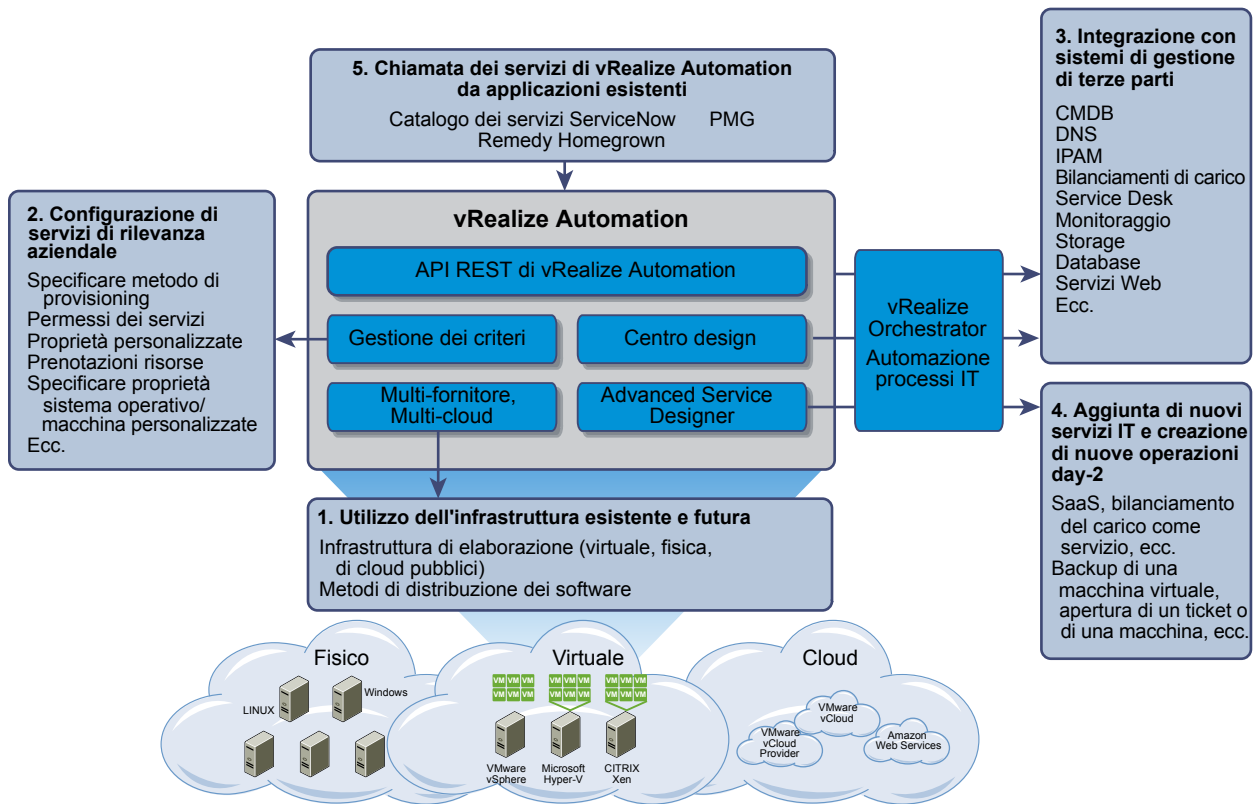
5. Chiamata dei servizi di vRealize Automation da applicazioni esistenti

Catalogo dei servizi ServiceNow PMG
Remedy Homegrown

3. Integrazione con sistemi di gestione di terze parti

CMDB
DNS
IPAM
Bilanciamenti di carico
Service Desk
Monitoraggio
Storage
Database
Servizi Web
Ecc.

2. Configurazione di servizi di rilevanza aziendale

Specificare metodo di provisioning
Permessi dei servizi
Proprietà personalizzate
Prenotazioni risorse
Specificare proprietà sistema operativo/ macchina personalizzate
Ecc.

vRealize Automation

API REST di vRealize Automation

Gestione dei criteri

Centro design

Multi-fornitore, Multi-cloud

Advanced Service Designer

vRealize Orchestrator
Automazione processi IT

4. Aggiunta di nuovi servizi IT e creazione di nuove operazioni day-2

SaaS, bilanciamento del carico come servizio, ecc.
Backup di una macchina virtuale, apertura di un ticket o di una macchina, ecc.

1. Utilizzo dell'infrastruttura esistente e futura

Infrastruttura di elaborazione (virtuale, fisica, di cloud pubblici)
Metodi di distribuzione dei software

Fisico
LINUX
Windows

Virtuale
VM VM VM
VM VM VM
VM VM VM
VM VM VM
VM VM VM
VM VM VM
VMware vSphere
Microsoft Hyper-V
CITRIX Xen

Cloud
VMware vCloud
VMware vCloud Provider
Amazon Web Services